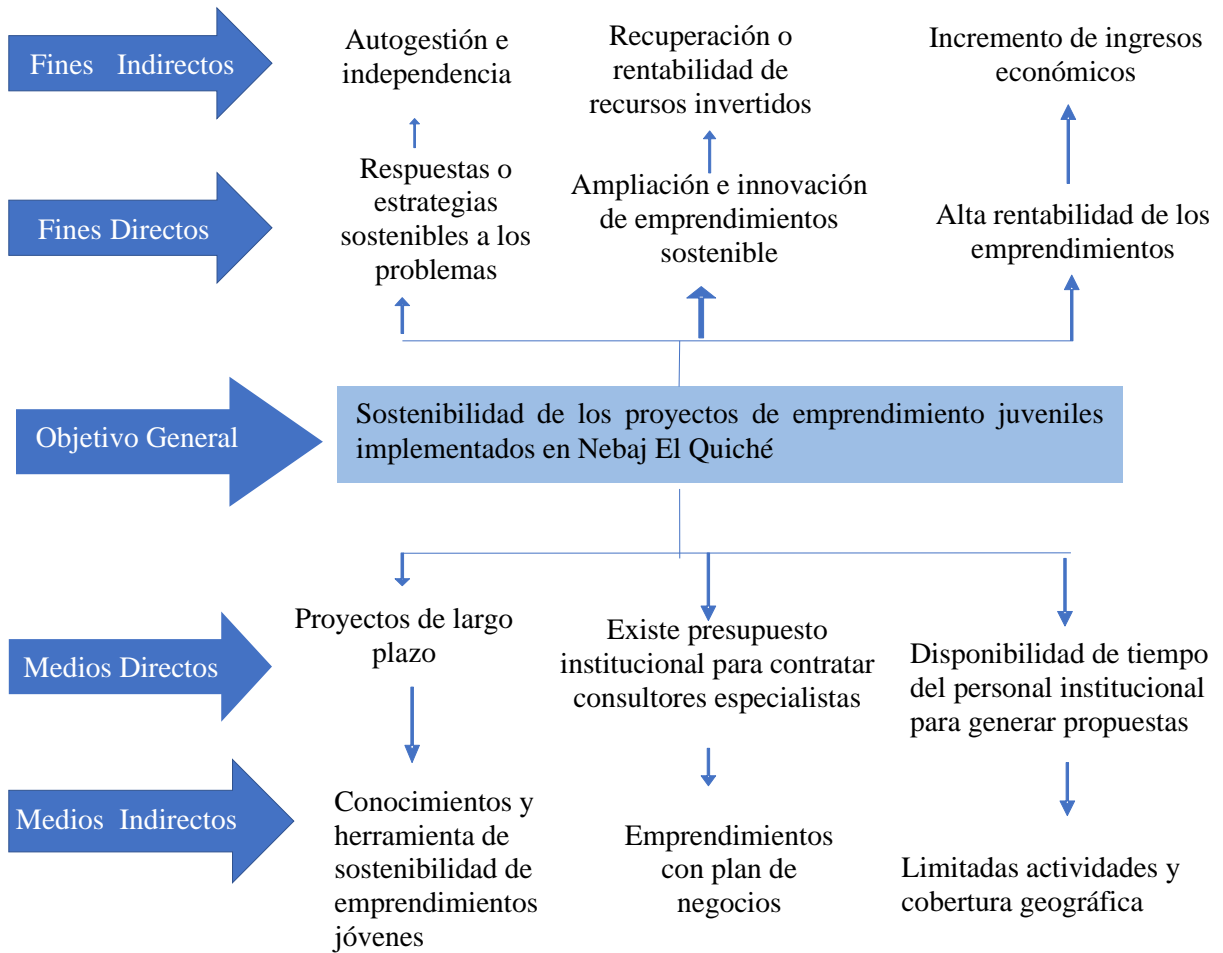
Fines Indirectos

Autogestión e independencia

Recuperación o rentabilidad de recursos invertidos

Incremento de ingresos económicos

Fines Directos

Respuestas o estrategias sostenibles a los problemas

Ampliación e innovación de emprendimientos sostenible

Alta rentabilidad de los emprendimientos

Objetivo General

Sostenibilidad de los proyectos de emprendimiento juveniles implementados en Nebaj El Quiché

Medios Directos

Proyectos de largo plazo

Existe presupuesto institucional para contratar consultores especialistas

Disponibilidad de tiempo del personal institucional para generar propuestas

Medios Indirectos

Conocimientos y herramienta de sostenibilidad de emprendimientos jóvenes

Emprendimientos con plan de negocios

Limitadas actividades y cobertura geográfica